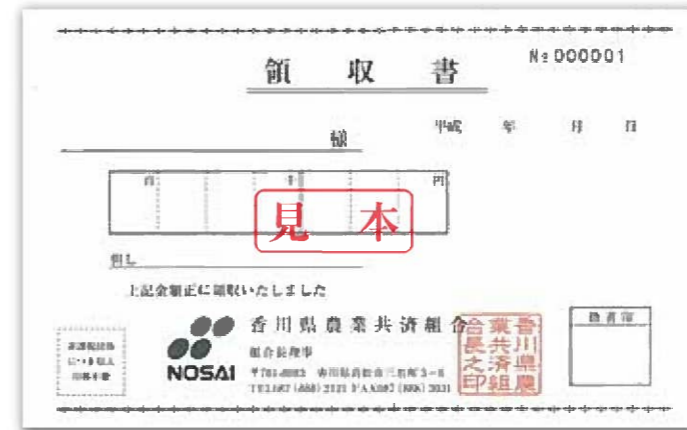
領　収　書

№000001

様

平成　　年　　月　　日

百　　　　千　　　　円

見本

但し

上記金額正に領収いたしました

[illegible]

NOSAI

香川県農業共済組合

組合長理事

〒761-8083 香川県高松市三名町3-6

TEL087(888)2121 FAX087(886)3031

香川県農業共済組合長之印

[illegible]